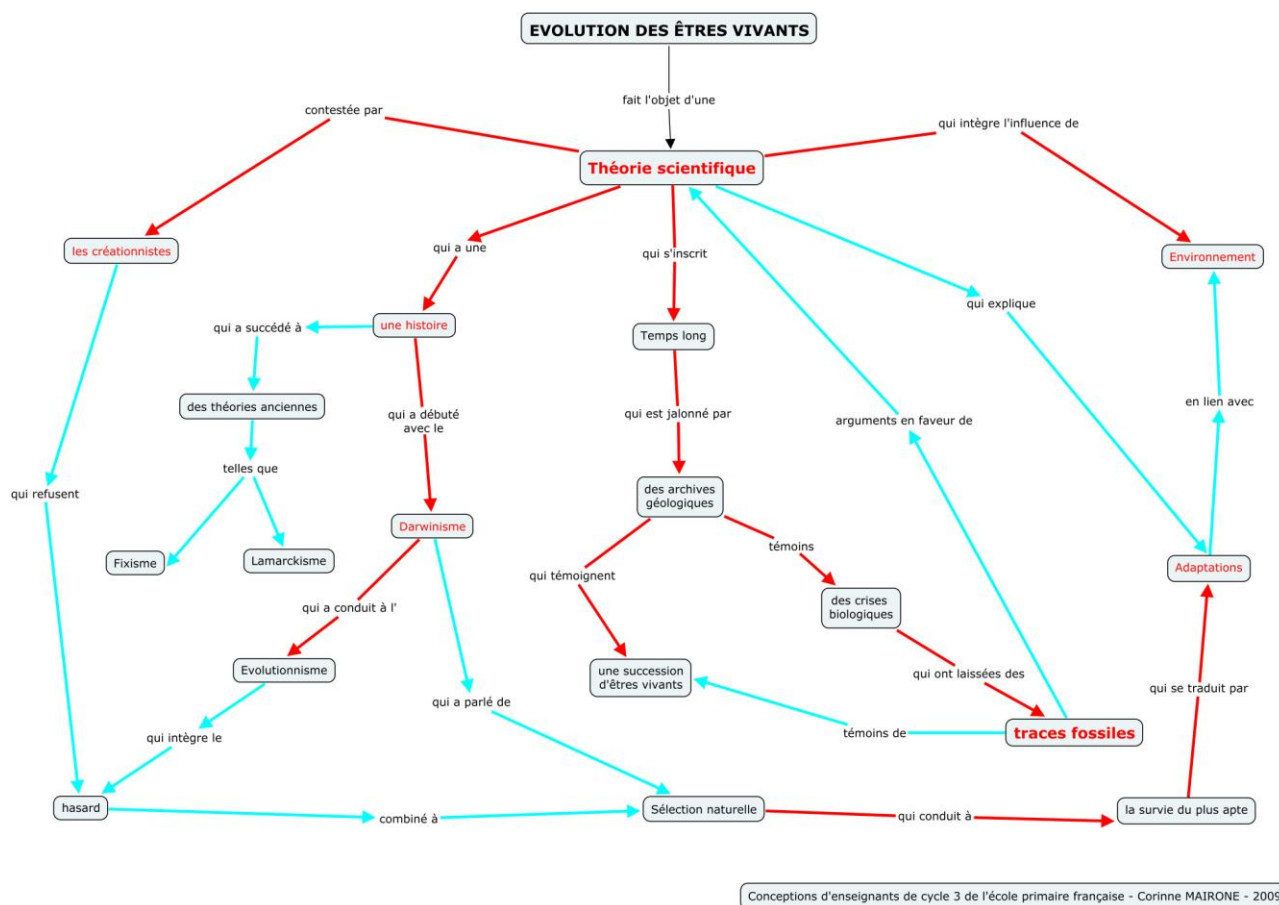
EVOLUTION DES ÊTRES VIVANTS

fait l'objet d'une

Théorie scientifique

contestée par

qui intègre l'influence de

les créationnistes

Environnement

qui a une

qui s'inscrit

qui explique

une histoire

qui a succédé à

Temps long

des théories anciennes

qui a débuté avec le

qui est jalonné par

arguments en faveur de

en lien avec

telles que

qui refusent

des archives géologiques

Fixisme

Lamarckisme

Darwinisme

témoins

qui témoignent

des crises biologiques

Adaptations

qui a conduit à l'

Evolutionnisme

une succession d'êtres vivants

qui ont laissées des

qui a parlé de

qui se traduit par

qui intègre le

témoins de

traces fossiles

hasard

combiné à

Sélection naturelle

qui conduit à

la survie du plus apte

Conceptions d'enseignants de cycle 3 de l'école primaire française - Corinne MAIRONE - 2009